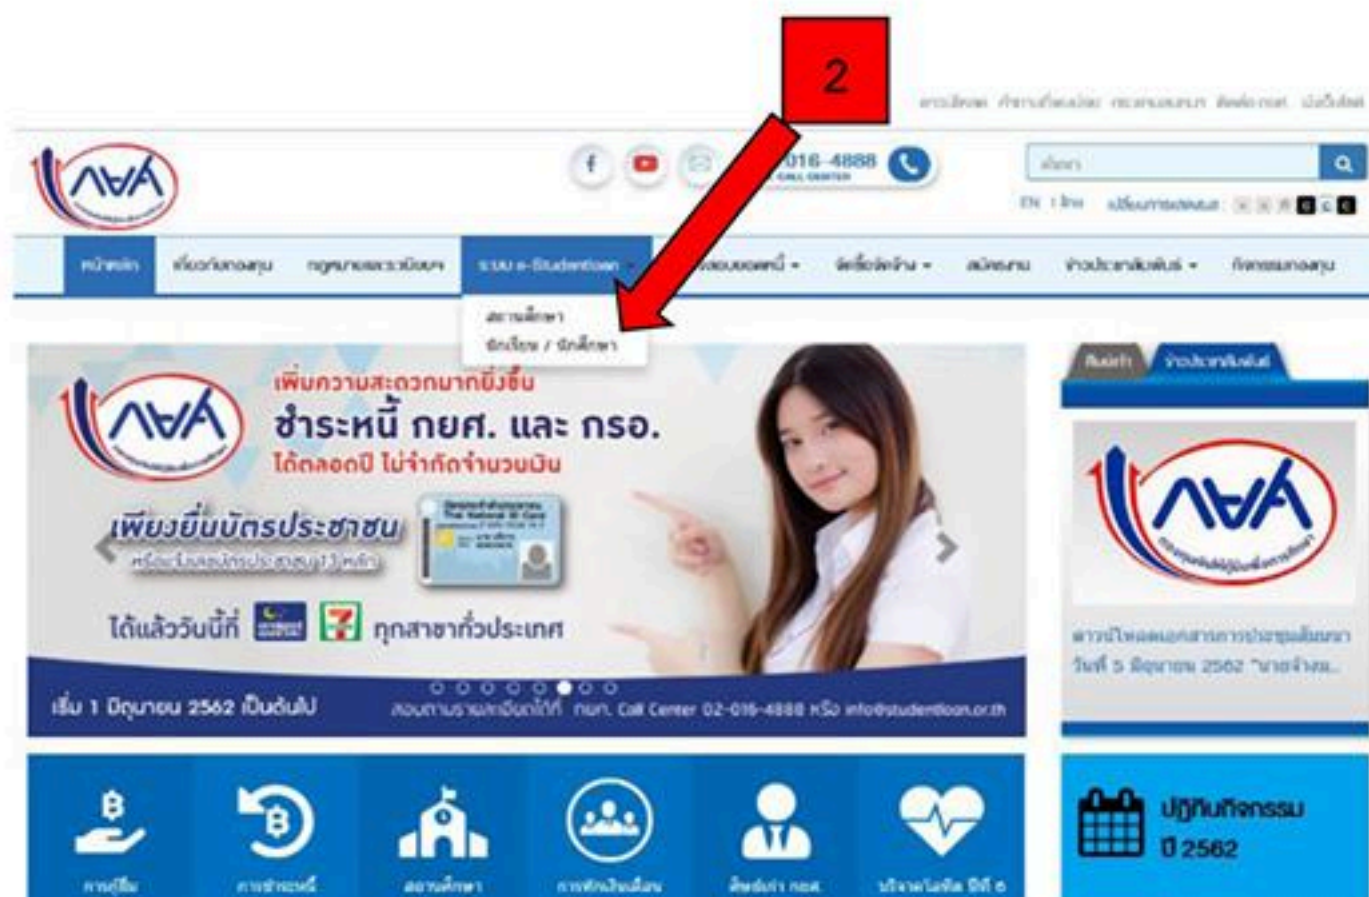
2

016-4888
CALL CENTER

EN | ไทย

หน้าหลัก
ระบบ e-Studentloan
สถานศึกษา
นักเรียน / นักศึกษา
ผู้กู้ยืม
จัดซื้อจัดจ้าง
สมัครงาน
ข่าวประชาสัมพันธ์
กิจกรรมกองทุน

กยศ

เพิ่มความสะดวกมากยิ่งขึ้น
ชำระหนี้ กยศ. และ กรอ.
ได้ตลอดปี ไม่จำกัดจำนวนเงิน
เพียงยื่นบัตรประชาชน
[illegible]
ได้แล้ววันนี้ที่ ทุกสาขาทั่วประเทศ
เริ่ม 1 มิถุนายน 2562 เป็นต้นไป
สอบถามรายละเอียดได้ที่ กยศ. Call Center 02-016-4888 หรือ info@studentloan.or.th

ข่าวประชาสัมพันธ์

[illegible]
วันที่ 5 มิถุนายน 2562 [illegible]

ปฏิทินกิจกรรม
ปี 2562

การกู้ยืม
การชำระหนี้
สถานศึกษา
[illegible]
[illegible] กยศ.
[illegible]